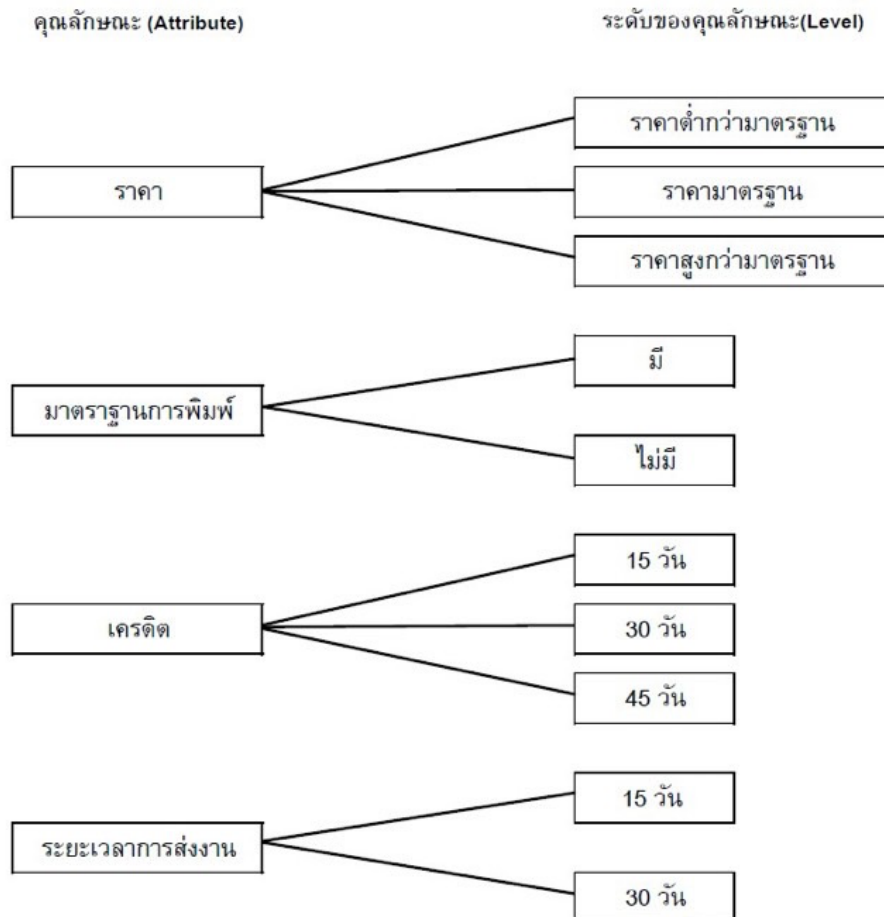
คุณลักษณะ (Attribute)

ระดับของคุณลักษณะ(Level)

ราคา

ราคาต่ำกว่ามาตรฐาน

ราคามาตรฐาน

ราคาสูงกว่ามาตรฐาน

มาตราฐานการพิมพ์

มี

ไม่มี

เครดิต

15 วัน

30 วัน

45 วัน

ระยะเวลาการส่งงาน

15 วัน

30 วัน